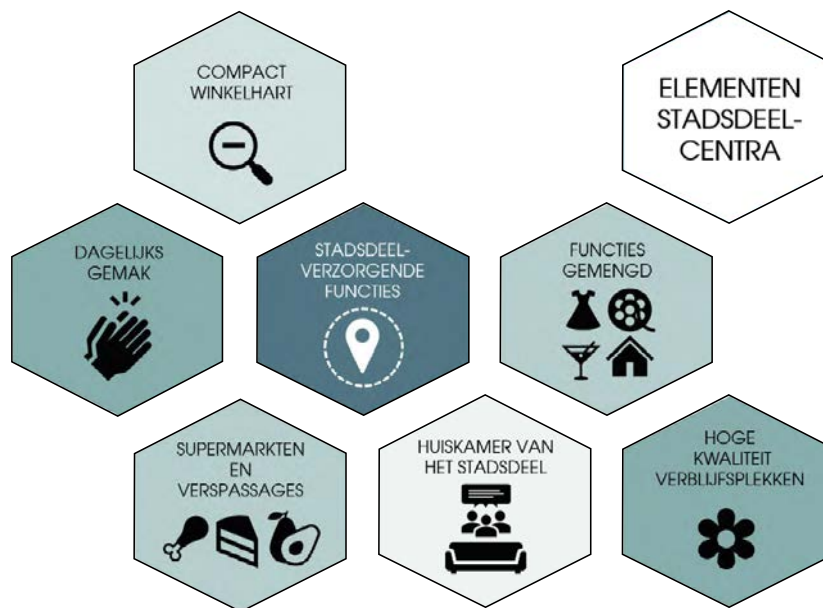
COMPACT WINKELHART

ELEMENTEN STADSDEEL-CENTRA

DAGELIJKS GEMAK

STADSDEEL-VERZORGENDE FUNCTIES

FUNCTIES GEMENGD

SUPERMARKTEN EN VERSPASSAGES

HUISKAMER VAN HET STADSDEEL

HOGE KWALITEIT VERBLIJFSPLEKKEN